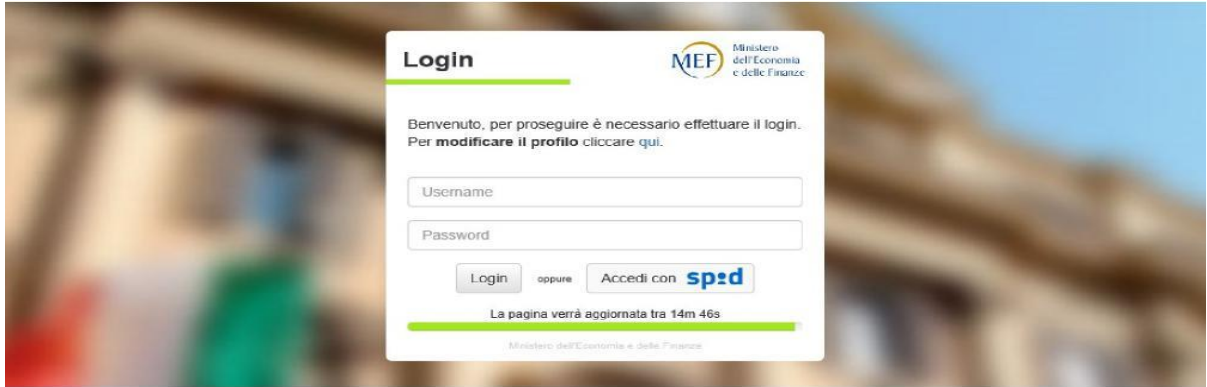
Login

MEF Ministero dell'Economia e delle Finanze

Benvenuto, per proseguire è necessario effettuare il login. Per **modificare il profilo** cliccare qui.

Username

Password

Login oppure Accedi con spid

La pagina verrà aggiornata tra 14m 46s

Ministero dell'Economia e delle Finanze